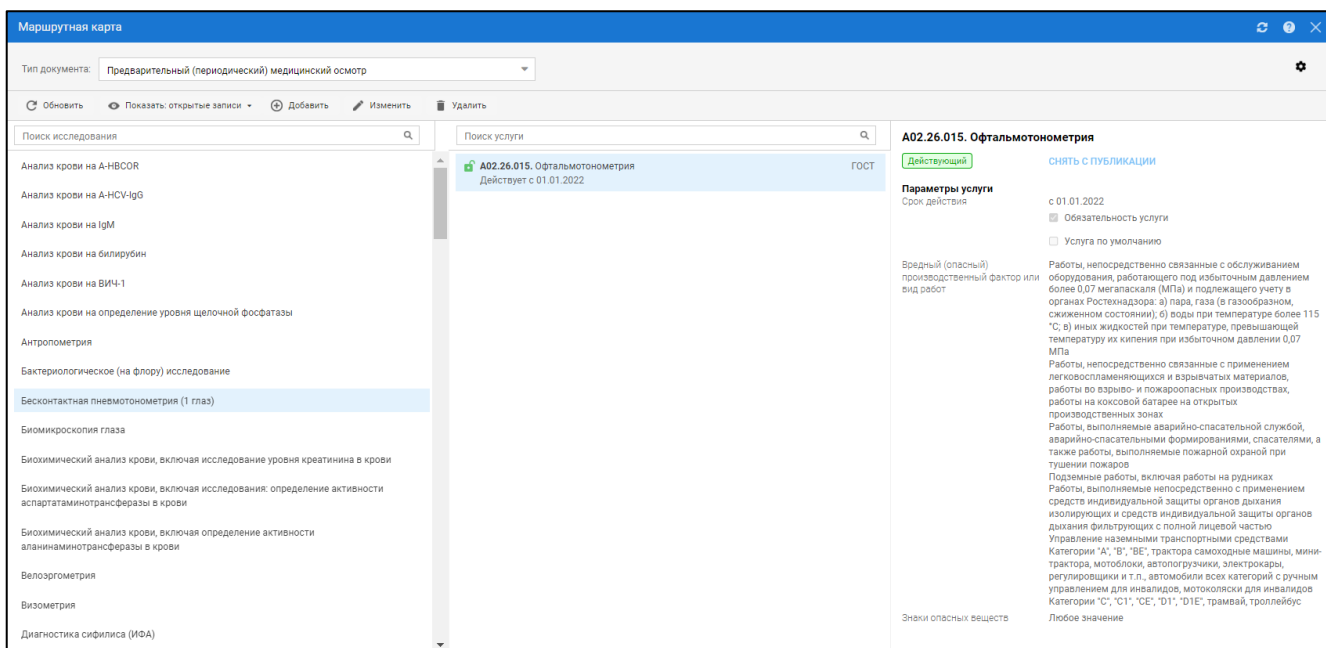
Маршрутная карта

Тип документа: Предварительный (периодический) медицинский осмотр

Обновить Показать: открытые записи Добавить Изменить Удалить

Поиск исследования

Анализ крови на A-HBCOR
Анализ крови на A-HCV-IgG
Анализ крови на IgM
Анализ крови на билирубин
Анализ крови на ВИЧ-1
Анализ крови на определение уровня щелочной фосфатазы
Антропометрия
Бактериологическое (на флору) исследование
Бесконтактная пневмотонометрия (1 глаз)
Биомикроскопия глаза
Биохимический анализ крови, включая исследование уровня креатинина в крови
Биохимический анализ крови, включая исследования: определение активности аспартатаминотрансферазы в крови
Биохимический анализ крови, включая определение активности аланинаминотрансферазы в крови
Велоэргометрия
Визометрия
Диагностика сифилиса (ИФА)

Поиск услуги

A02.26.015. Офтальмотонометрия ГОСТ
Действует с 01.01.2022

A02.26.015. Офтальмотонометрия

Действующий СНЯТЬ С ПУБЛИКАЦИИ

Параметры услуги
Срок действия с 01.01.2022
Обязательность услуги
Услуга по умолчанию

Вредный (опасный) производственный фактор или вид работ

Работы, непосредственно связанные с обслуживанием оборудования, работающего под избыточным давлением более 0,07 мегапаскаля (МПа) и подлежащего учету в органах Ростехнадзора: а) пара, газа (в газообразном, сжиженном состоянии); б) воды при температуре более 115 °С; в) иных жидкостей при температуре, превышающей температуру их кипения при избыточном давлении 0,07 МПа
Работы, непосредственно связанные с применением легковоспламеняющихся и взрывчатых материалов, работы во взрыво- и пожароопасных производствах, работы на коксовой батарее на открытых производственных зонах
Работы, выполняемые аварийно-спасательной службой, аварийно-спасательными формированиями, спасателями, а также работы, выполняемые пожарной охраной при тушении пожаров
Подземные работы, включая работы на рудниках
Работы, выполняемые непосредственно с применением средств индивидуальной защиты органов дыхания изолирующих и средств индивидуальной защиты органов дыхания фильтрующих с полной лицевой частью
Управление наземными транспортными средствами Категории "А", "В", "ВЕ", трактора самоходные машины, минитрактора, мотоблоки, автопогрузчики, электрокары, регулировщики и т.п., автомобили всех категорий с ручным управлением для инвалидов, мотоколяски для инвалидов Категории "С", "С1", "СЕ", "D1", "D1E", трамвай, троллейбус

Знаки опасных веществ Любое значение